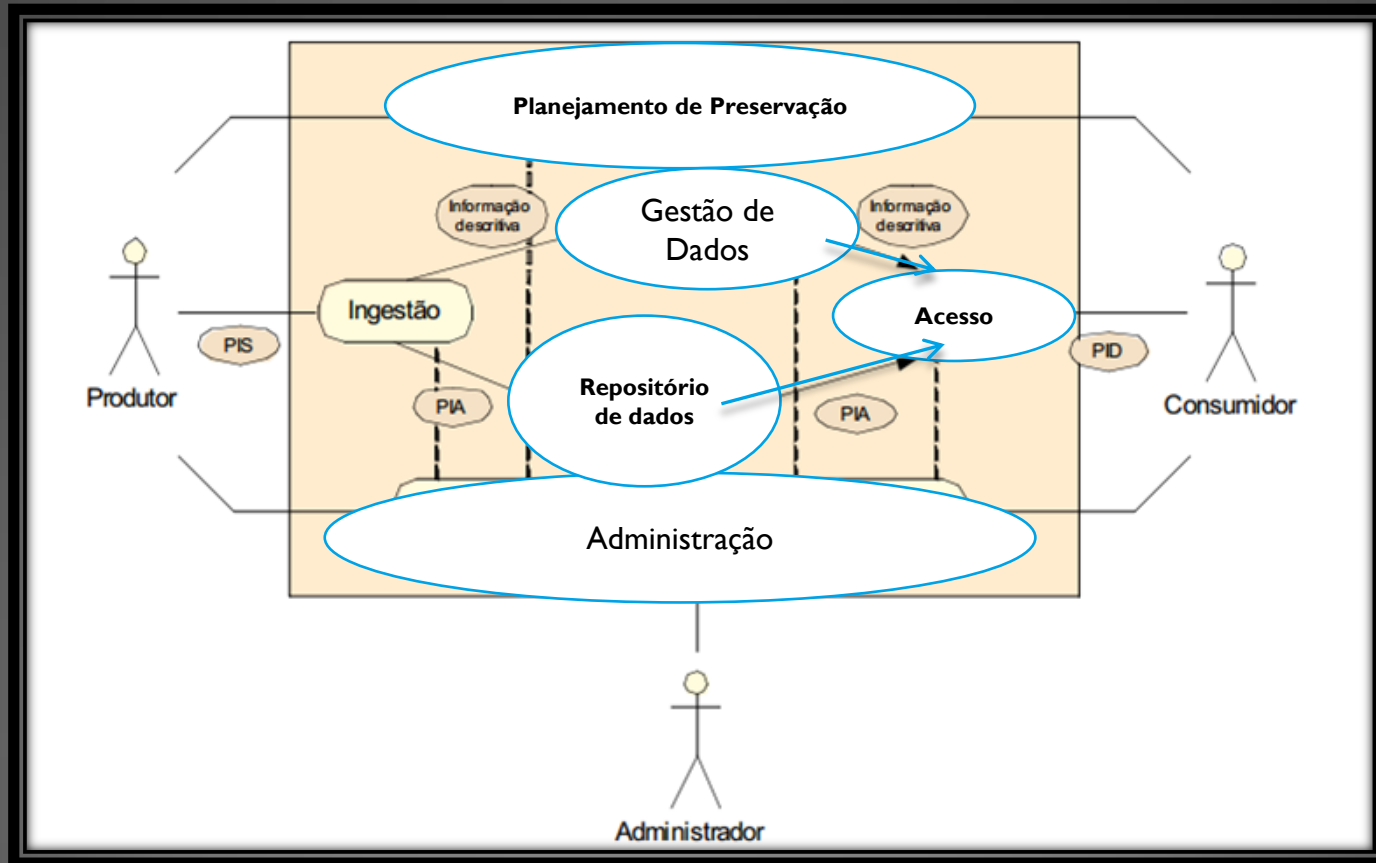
Planejamento de Preservação

Informação descritiva

Gestão de Dados

Informação descritiva

Acesso

Ingestão

PIS

Produtor

Repositório de dados

PID

Consumidor

PIA

PIA

Administração

Administrador